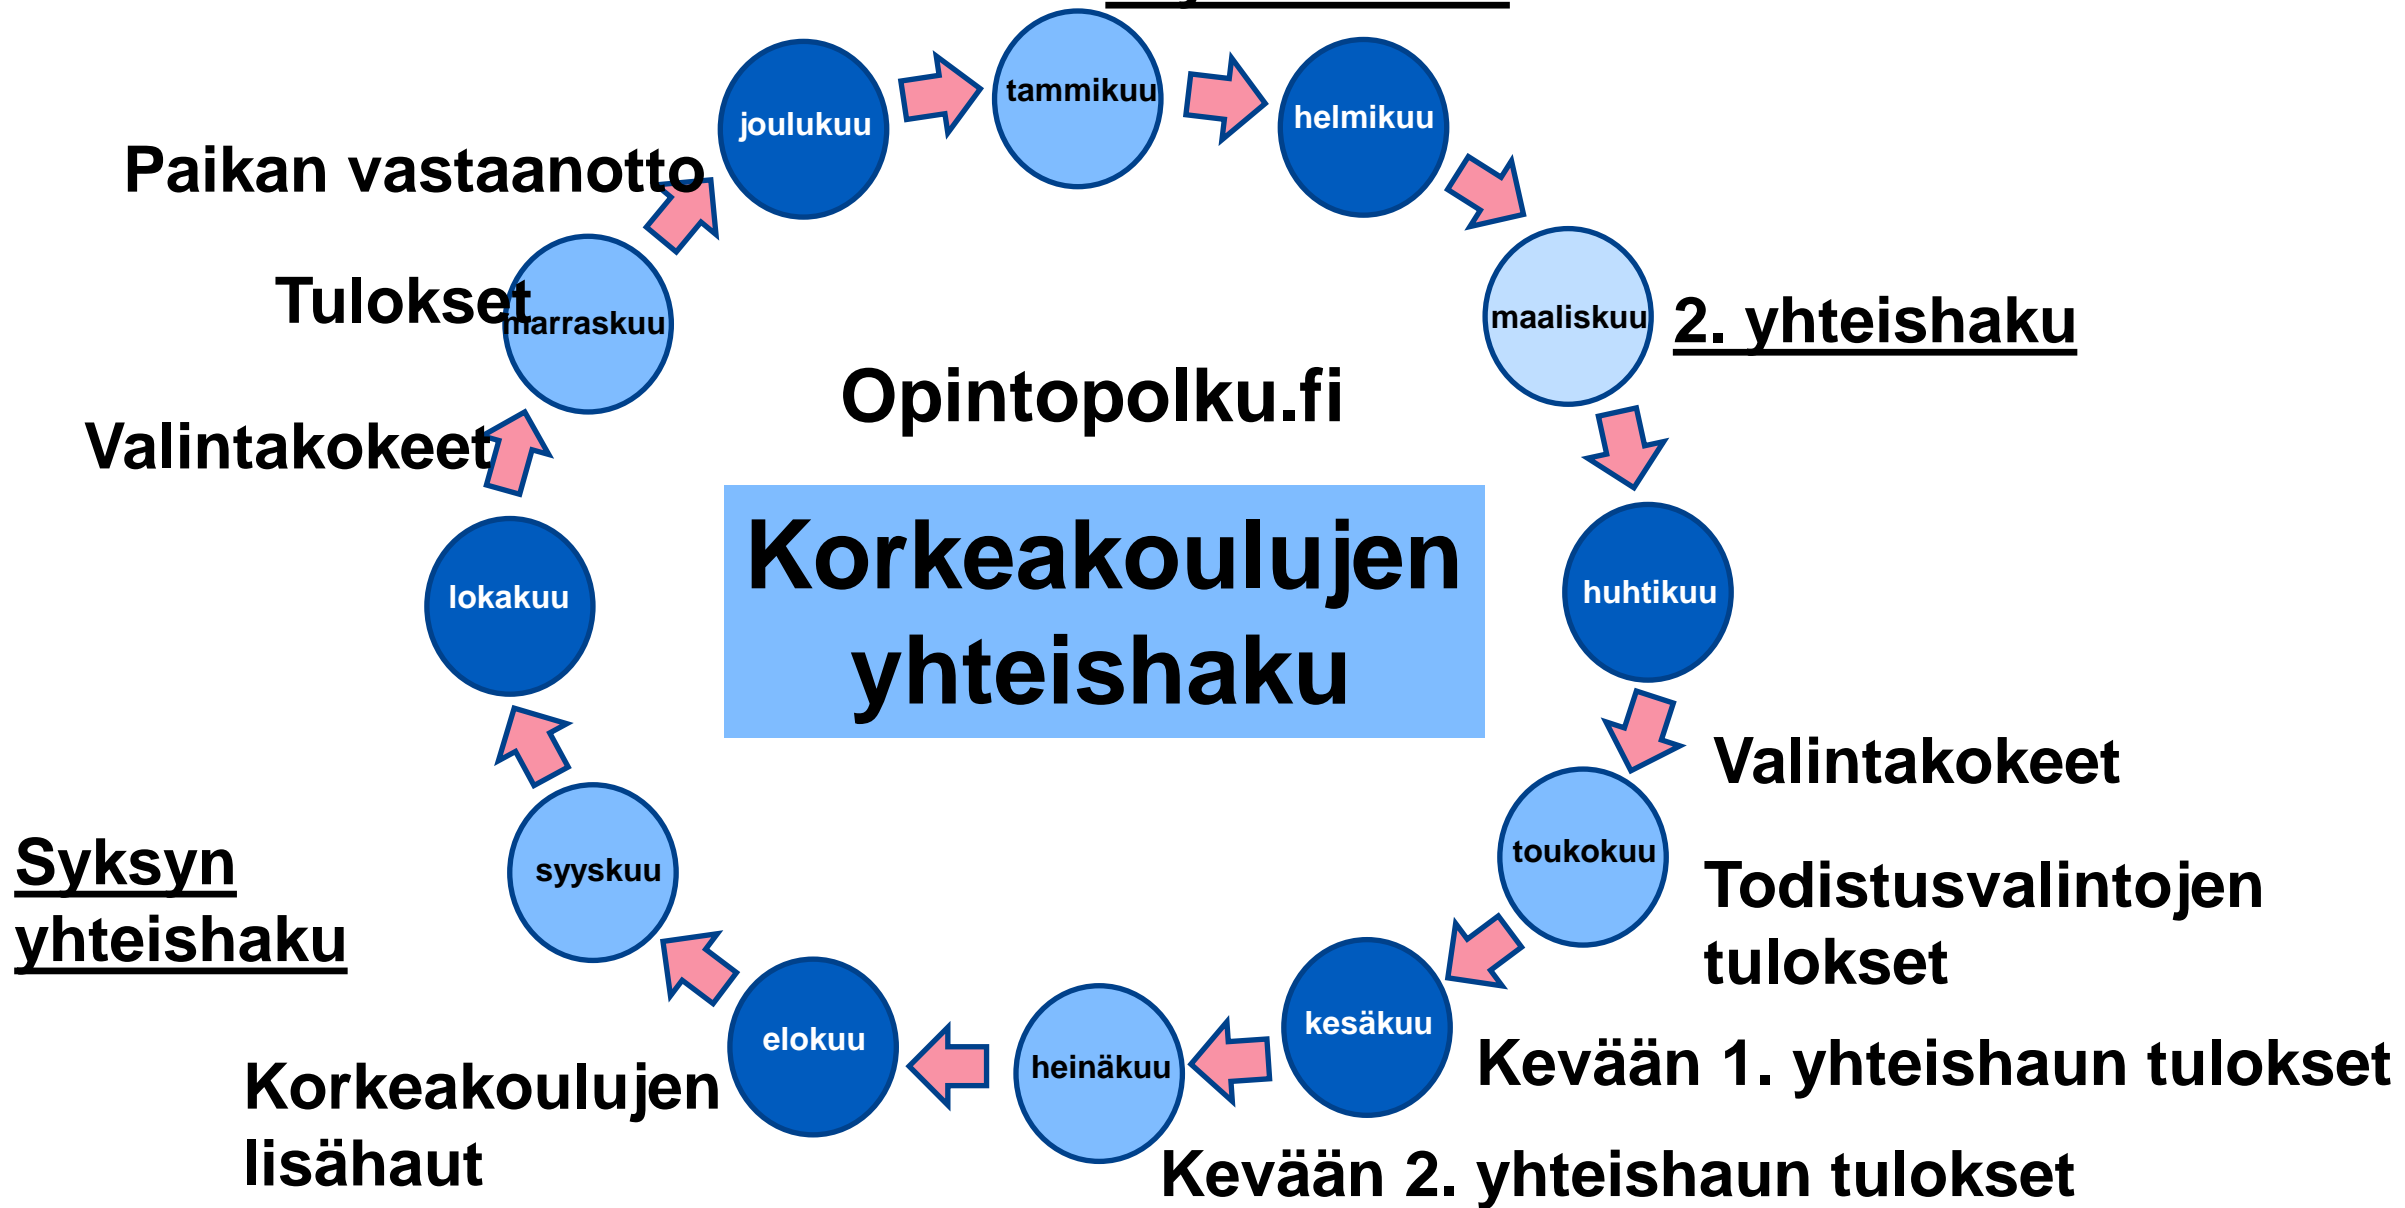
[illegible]

joulukuu

tammikuu

helmikuu

Paikan vastaanotto

Tulokset

marraskuu

maaliskuu

2. yhteishaku

Opintopolku.fi

Valintakokeet

Korkeakoulujen yhteishaku

lokakuu

huhtikuu

Valintakokeet

toukokuu

Syksyn yhteishaku

syyskuu

Todistusvalintojen tulokset

kesäkuu

elokuu

heinäkuu

Kevään 1. yhteishaun tulokset

Korkeakoulujen lisähaut

Kevään 2. yhteishaun tulokset